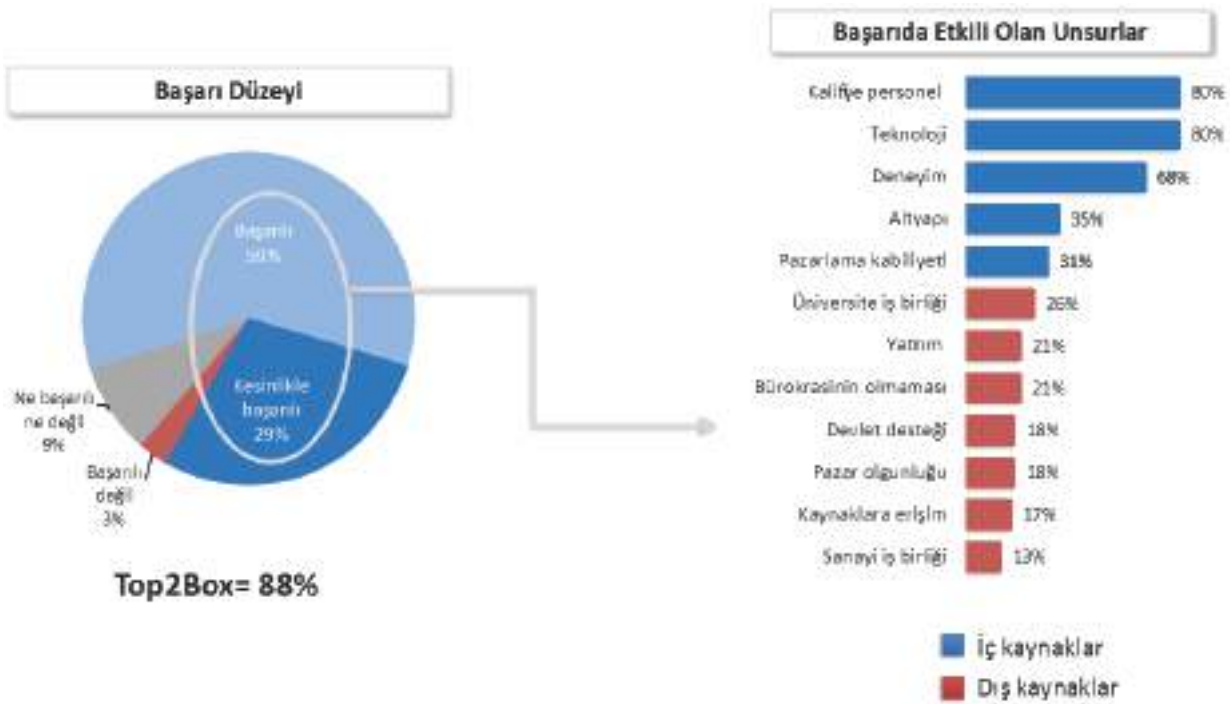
Başarı Düzeyi

Başarılı
59%

Kesinlikle başarılı
29%

Ne başarılı ne değil
9%

Başarılı değil
3%

Top2Box= 88%

Başarıda Etkili Olan Unsurlar

| | |
|---|---|
| Kalifiye personel | 80% |
| Teknoloji | 80% |
| Deneyim | 68% |
| Altyapı | 35% |
| Pazarlama kabiliyeti | 31% |
| Üniversite iş birliği | 26% |
| Yatırım | 21% |
| Bürokrasinin olmaması | 21% |
| Devlet desteği | 18% |
| Pazar olgunluğu | 18% |
| Kaynaklara erişim | 17% |
| Sanayi iş birliği | 13% |

İç kaynaklar
Dış kaynaklar